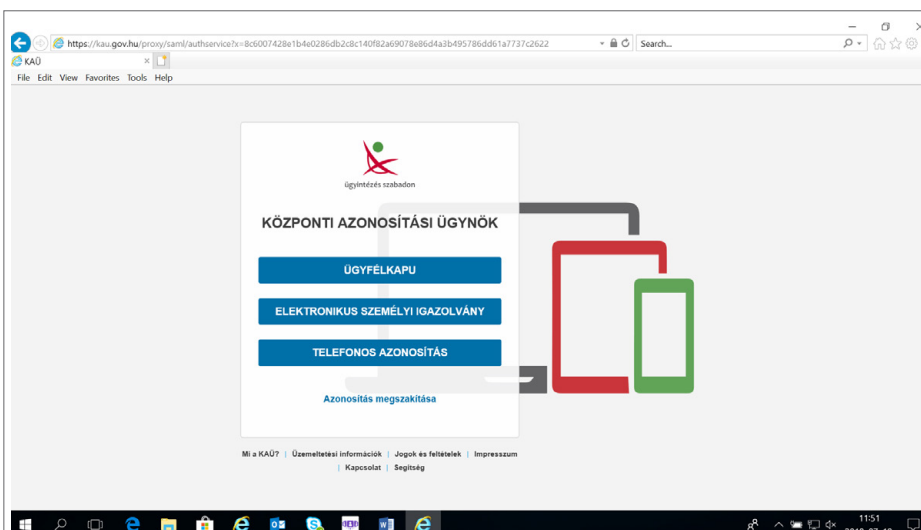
https://kau.gov.hu/proxy/saml/authservice?x=8c6007428e1b4e0286db2c8c140f82a69078e86d4a3b495786dd61a7737c2622
Search...
KAÜ
File Edit View Favorites Tools Help

ügyintézés szabadon

KÖZPONTI AZONOSÍTÁSI ÜGYNÖK

ÜGYFÉLKAPU

ELEKTRONIKUS SZEMÉLYI IGAZOLVÁNY

TELEFONOS AZONOSÍTÁS

Azonosítás megszakítása

Mi a KAÜ? | Üzemeltetési információk | Jogok és feltételek | Impresszum | Kapcsolat | Segítség

11:51
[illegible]